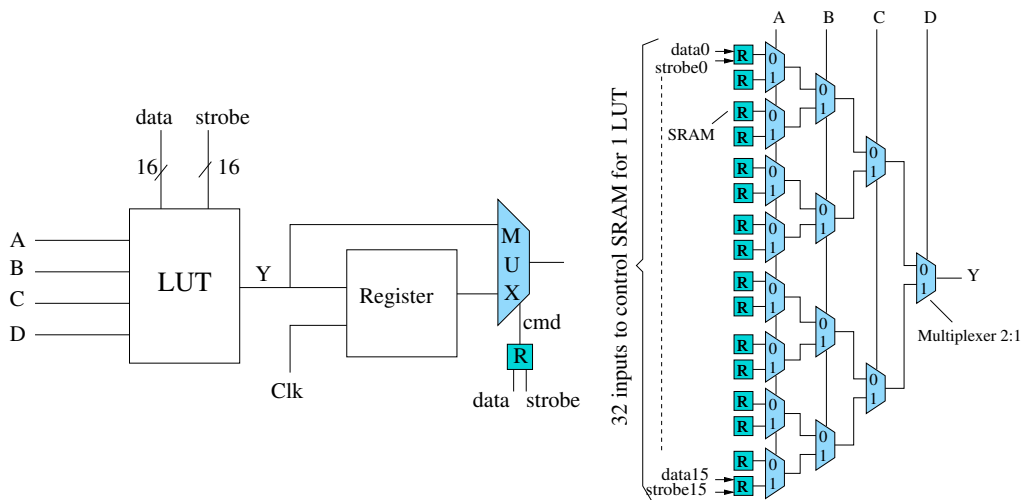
data strobe
16 16
A
B
C
D
LUT
Y
Register
Clk
M
U
X
cmd
R
data strobe

32 inputs to control SRAM for 1 LUT
A B C D
data0
strobe0
R
R
SRAM
R
R
R
R
R
R
R
R
R
R
R
R
R
R
R
R
data15
strobe15
R
0
1
0
1
0
1
0
1
0
1
0
1
0
1
0
1
0
1
0
1
0
1
0
1
0
1
0
1
0
1
0
1
0
1
0
1
0
1
0
1
0
1
0
1
0
1
0
1
0
1
0
1
0
1
0
1
0
1
0
1
Y
Multiplexer 2:1